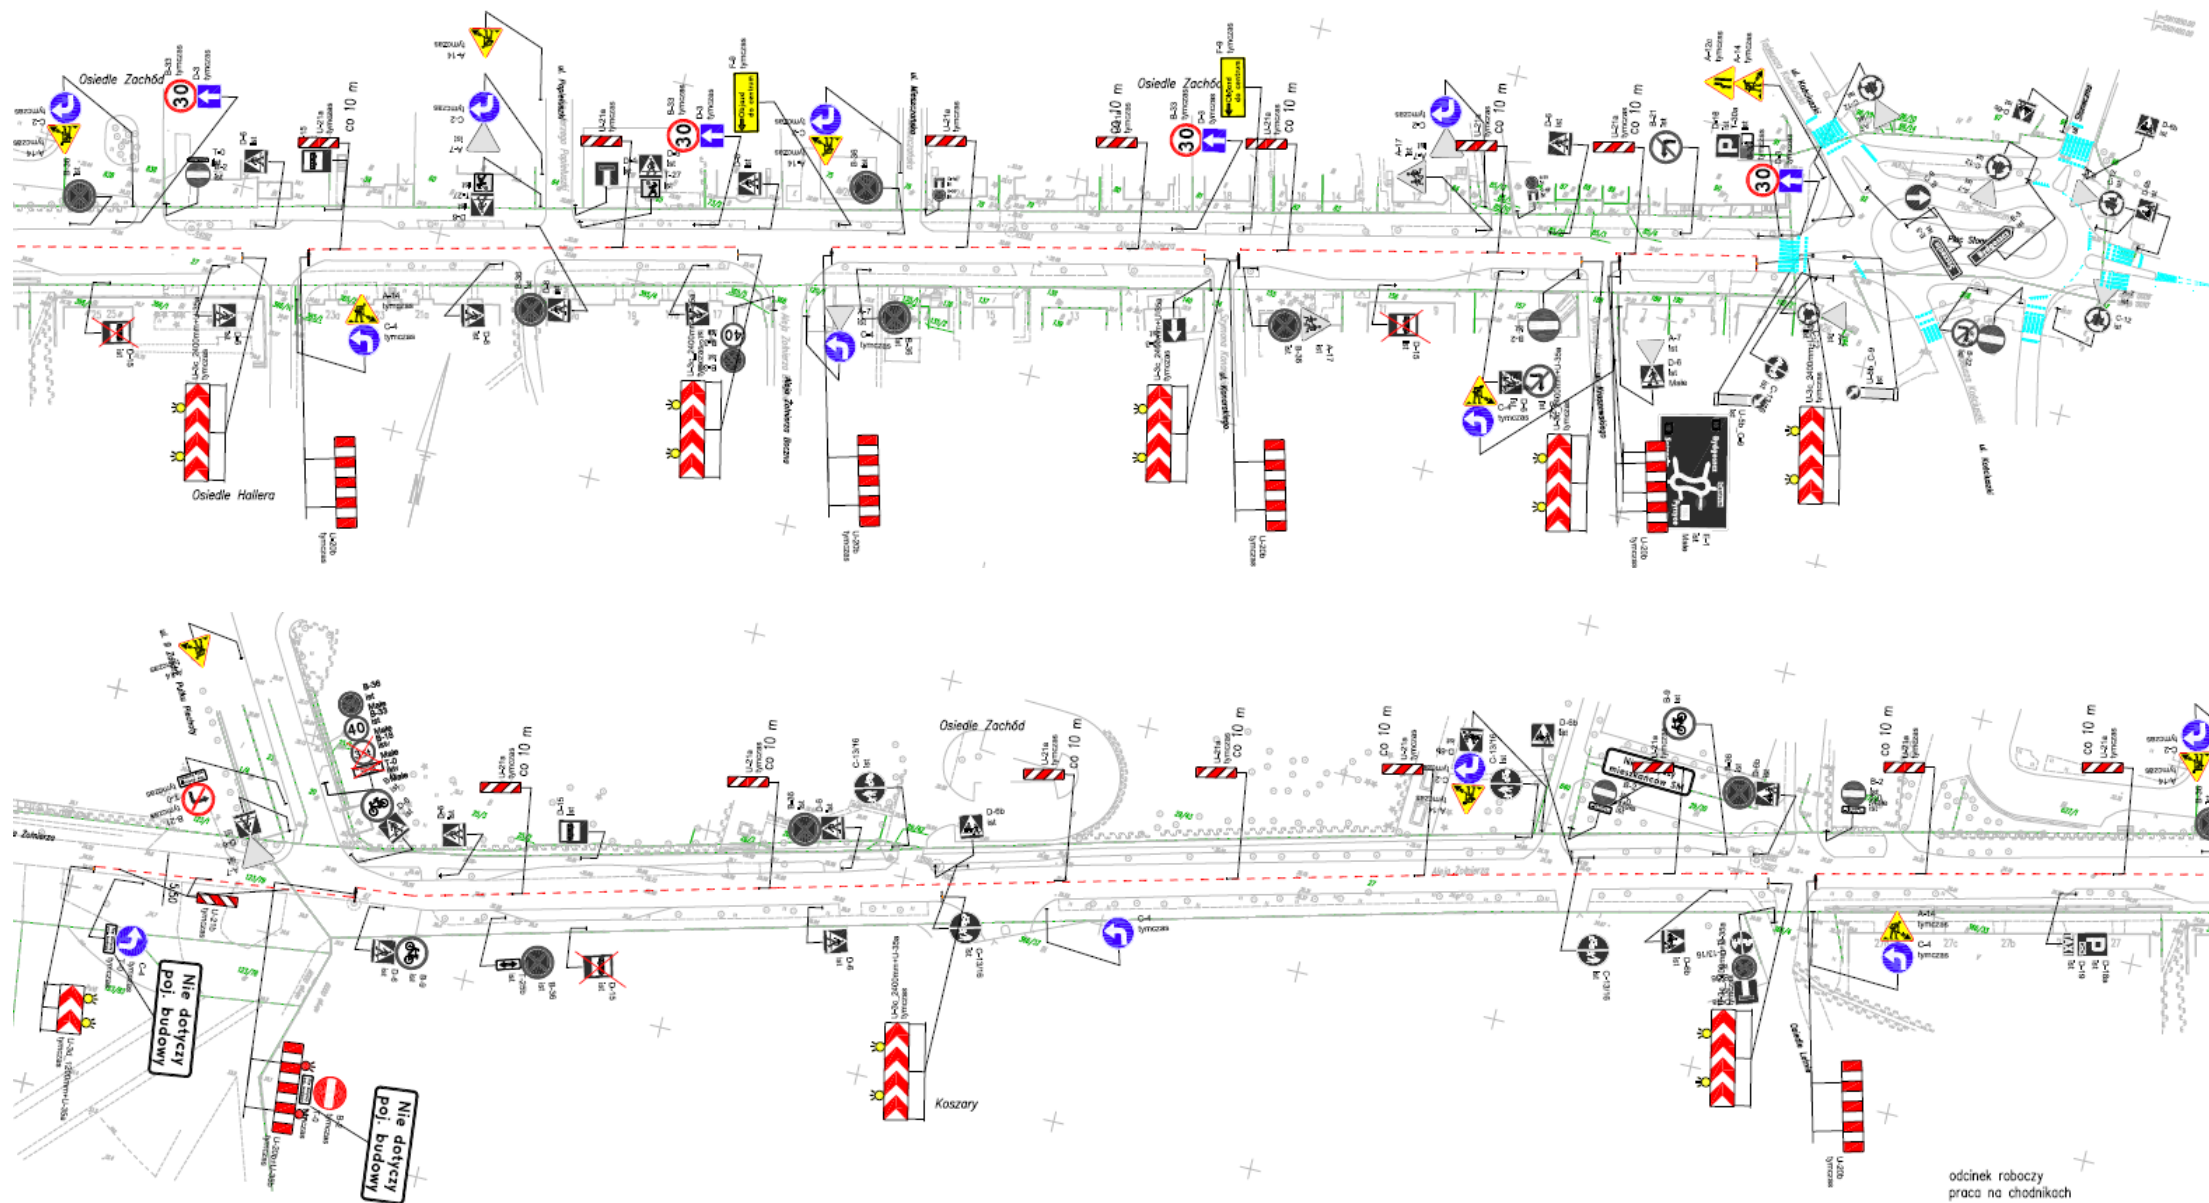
Osiedle Zachód
B-33 tymczas
D-3 tymczas
C-2 tymczas
A-14 tymczas
U-21a tymczas
co 10 m
A-14 tymczas
C-2 tymczas
A-7 ist
F-6 tymczas
B-33 tymczas
D-3 tymczas
U-21a tymczas
B-36
C-2 tymczas
A-14 tymczas
U-21a tymczas
co 10 m
Osiedle Zachód
B-33 tymczas
D-3 tymczas
F-6 tymczas
U-21a tymczas
co 10 m
A-17
U-21a tymczas
co 10 m
D-6
U-21a tymczas
co 10 m
B-21
A-12c tymczas
A-14 tymczas
ul. Kościuszki
30
30
30
40
Osiedle Hallera
U-20b tymczas
U-20b tymczas
U-20b tymczas
U-20b tymczas
A-14 tymczas
C-7 tymczas
D-6
B-36
D-15
A-7
D-6
ist.
Małe
E-1
ist.
Małe
ul. Kościuszki
Plac Słowiański
Nie dotyczy poj. budowy
Nie dotyczy poj. budowy
Osiedle Zachód
B-36
ist
Małe
B-33
U-21a tymczas
co 10 m
D-15
ist
U-21a tymczas
co 10 m
C-13/16
ist
U-21a tymczas
co 10 m
D-6b
ist
U-21a tymczas
co 10 m
co 10 m
U-21a tymczas
C-13/16
mieszkańców SN
B-9
ist
B-2
U-21a tymczas
co 10 m
U-21a tymczas
co 10 m
C-2 tymczas
A-14
C-4 tymczas
C-4 tymczas
B-9
D-6
B-36
D-15
D-6
C-13/16
C-13/16
D-6b
A-14 tymczas
C-4 tymczas
D-18
Koszary
U-20b tymczas
odcinek roboczy
praca na chodnikach